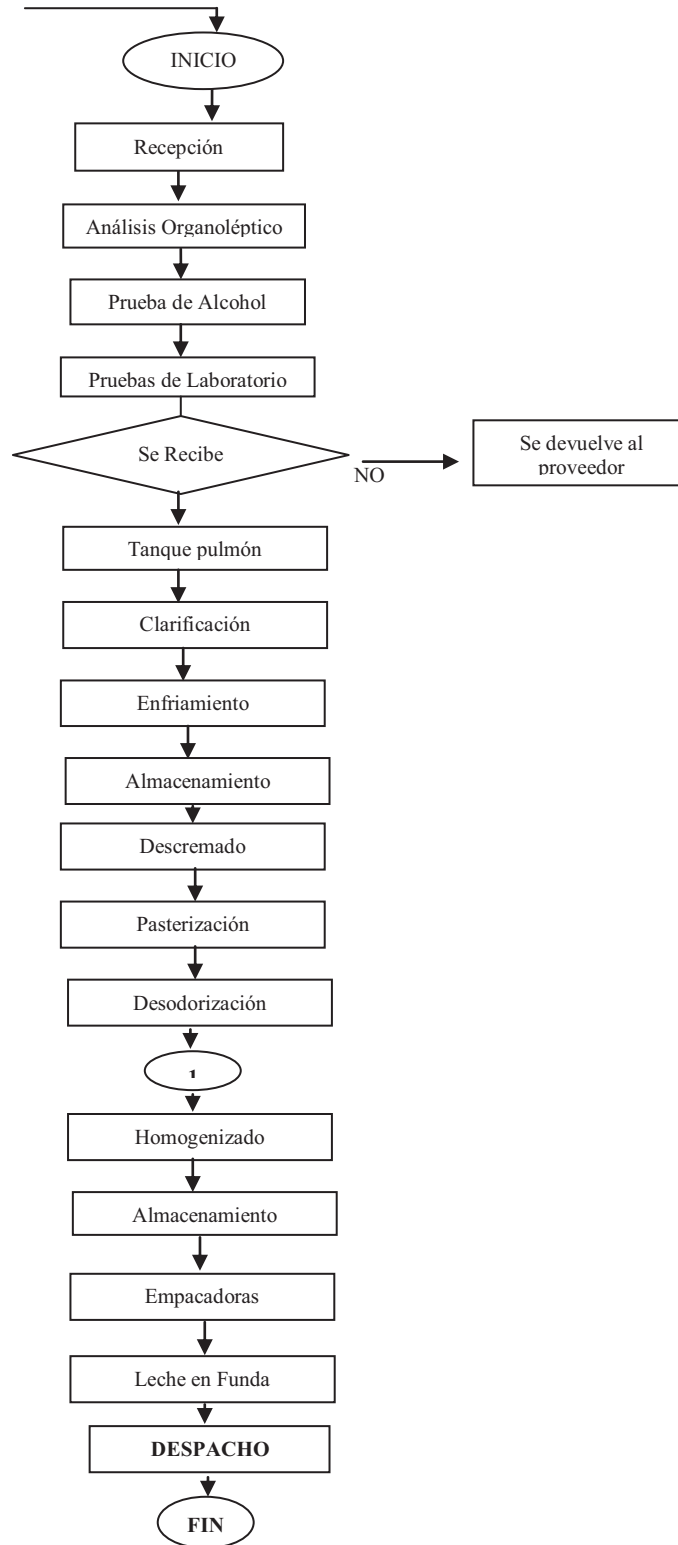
INICIO

Recepción

Análisis Organoléptico

Prueba de Alcohol

Pruebas de Laboratorio

Se Recibe

NO

Se devuelve al proveedor

Tanque pulmón

Clarificación

Enfriamiento

Almacenamiento

Descremado

Pasterización

Desodorización

1

Homogenizado

Almacenamiento

Empacadoras

Leche en Funda

DESPACHO

FIN